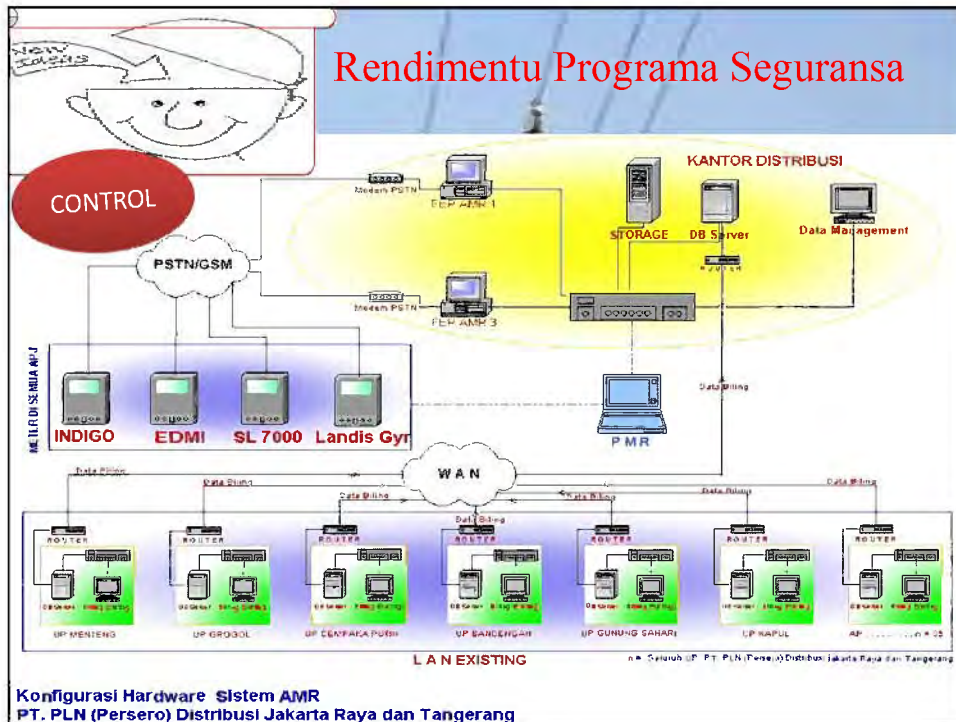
New Ideas

Rendimentu Programa Seguransa

CONTROL

KANTOR DISTRIBUSI

Modem PSTN

FEP AMR 1

STORAGE

DB Server

Data Management

PSTN/GSM

Modem PSTN

FEP AMR 3

METER DI SEMUA APJ

INDIGO

EDMI

SL 7000

Landis Gyr

PMR

Data Billing

WAN

Data Billing

Data Billing

Data Billing

Data Billing

Data Billing

Data Billing

Data Billing

Data Billing

ROUTER

ROUTER

ROUTER

ROUTER

ROUTER

ROUTER

ROUTER

UP MENTENG

UP GROGOL

UP CEMPAKA PUTIH

UP BANDENGAN

UP GUNUNG SAHARI

UP KAPUK

AP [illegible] n = 35

L A N EXISTING

n = Seluruh UP PT. PLN (Persero) Distribusi Jakarta Raya dan Tangerang

Konfigurasi Hardware Sistem AMR
PT. PLN (Persero) Distribusi Jakarta Raya dan Tangerang